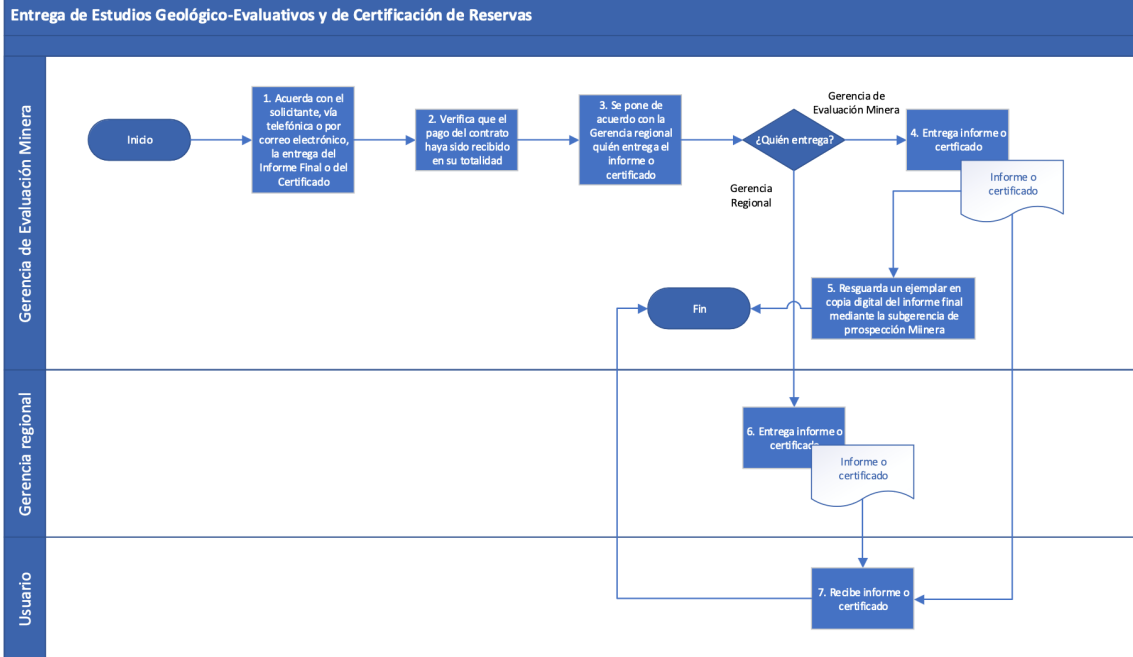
Entrega de Estudios Geológico-Evaluativos y de Certificación de Reservas

Gerencia de Evaluación Minera

Inicio

1. Acuerda con el solicitante, vía telefónica o por correo electrónico, la entrega del Informe Final o del Certificado

2. Verifica que el pago del contrato haya sido recibido en su totalidad

3. Se pone de acuerdo con la Gerencia regional quién entrega el informe o certificado

¿Quién entrega?

Gerencia de Evaluación Minera

4. Entrega informe o certificado

Informe o certificado

Gerencia Regional

5. Resguarda un ejemplar en copia digital del informe final mediante la subgerencia de prrospección Miinera

Fin

Gerencia regional

6. Entrega informe o certificado

Informe o certificado

Usuario

7. Recibe informe o certificado